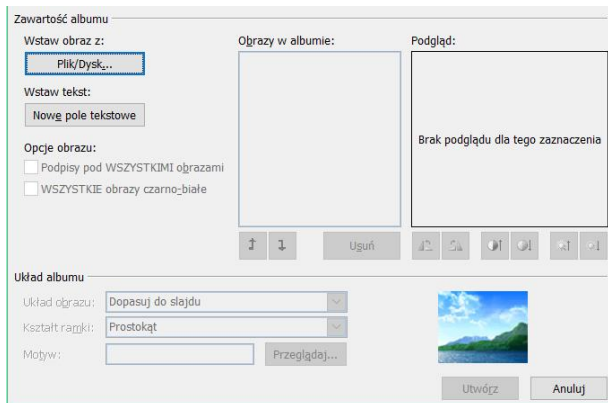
Zawartość albumu

Wstaw obraz z:

Plik/Dysk...

Wstaw tekst:

Nowe pole tekstowe

Opcje obrazu:

Podpisy pod WSZYSTKIMI obrazami

WSZYSTKIE obrazy czarno-białe

Obrazy w albumie:

Usuń

Podgląd:

Brak podglądu dla tego zaznaczenia

Układ albumu

Układ obrazu: Dopasuj do slajdu

Kształt ramki: Prostokąt

Motyw: Przeglądaj...

Utwórz

Anuluj